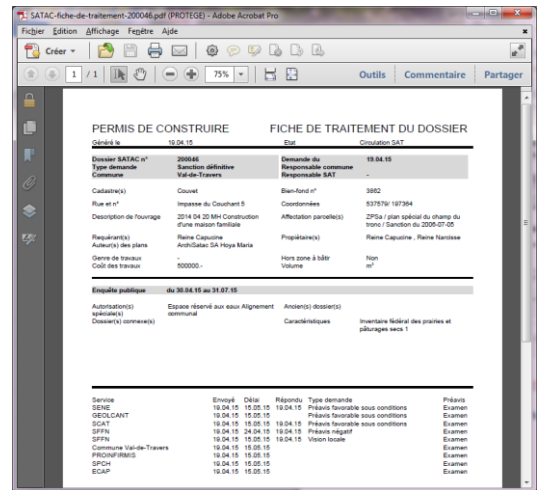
SATAC-fiche-de-traitement-200046.pdf (PROTEGE) - Adobe Acrobat Pro

Fichier Edition Affichage Fenêtre Aide

Créer

1 / 1

75%

Outils Commentaire Partager

PERMIS DE CONSTRUIRE FICHE DE TRAITEMENT DU DOSSIER

Généré le 19.04.15 Etat Circulation SAT

| | | | |
|---|---|---|---|
| Dossier SATAC n° | 200046 | Demande du | 19.04.15 |
| Type demande | Sanction définitive | Responsable commune | |
| Commune | Val-de-Travers | Responsable SAT | - |

| | | | |
|---|---|---|---|
| Cadastre(s) | Couvet | Bien-fond n° | 3862 |
| Rue et n° | Impasse du Couchant 5 | Coordonnées | 537579/ 197364 |
| Description de l'ouvrage | 2014 04 20 MH Construction d'une maison familiale | Affectation parcelle(s) | ZPSa / plan spécial du champ du trono / Sanction du 2006-07-05 |
| Requérant(s) | Reine Capucine | Propriétaire(s) | Reine Capucine , Reine Narcisse |
| Auteur(s) des plans | ArchiSatac SA Hoya Maria | | |
| Genre de travaux | - | Hors zone à bâtir | Non |
| Coût des travaux | 500000.- | Volume | m³ |

Enquête publique du 30.04.15 au 31.07.15

| | | | |
|---|---|---|---|
| Autorisation(s) spéciale(s) | Espace réservé aux eaux Alignement communal | Ancien(s) dossier(s) | |
| Dossier(s) connexe(s) | | Caractéristiques | Inventaire fédéral des prairies et pâturages secs 1 |

| Service | Envoyé | Délai | Répondu | Type demande | Préavis |
|---|---|---|---|---|---|
| SENE | 19.04.15 | 15.05.15 | 19.04.15 | Préavis favorable sous conditions | Examen |
| GEOLCANT | 19.04.15 | 15.05.15 | | Préavis favorable sous conditions | Examen |
| SCAT | 19.04.15 | 15.05.15 | 19.04.15 | Préavis favorable sous conditions | Examen |
| SFFN | 19.04.15 | 24.04.15 | 19.04.15 | Préavis négatif | Examen |
| SFFN | 19.04.15 | 15.05.15 | 19.04.15 | Vision locale | Examen |
| Commune Val-de-Travers | 19.04.15 | 15.05.15 | | | Examen |
| PROINFIRMIS | 19.04.15 | 15.05.15 | | | Examen |
| SPCH | 19.04.15 | 15.05.15 | | | Examen |
| ECAP | 19.04.15 | 15.05.15 | | | Examen |